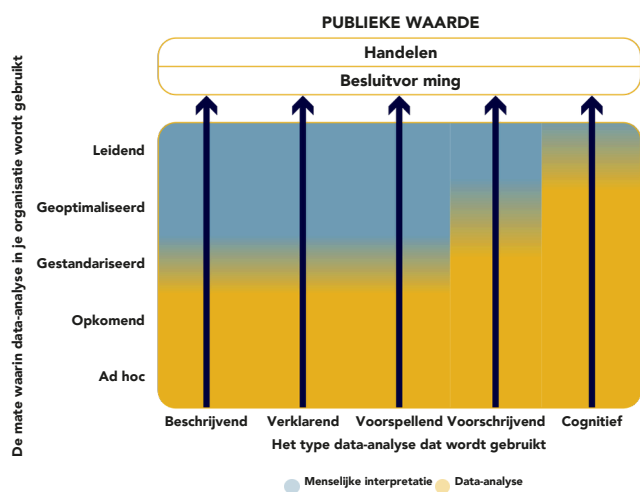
PUBLIEKE WAARDE

Handelen

Besluitvor ming

De mate waarin data-analyse in je organisatie wordt gebruikt

Leidend

Geoptimaliseerd

Gestandariseerd

Opkomend

Ad hoc

Beschrijvend Verklarend Voorspellend Voorschrijvend Cognitief

Het type data-analyse dat wordt gebruikt

Menselijke interpretatie Data-analyse